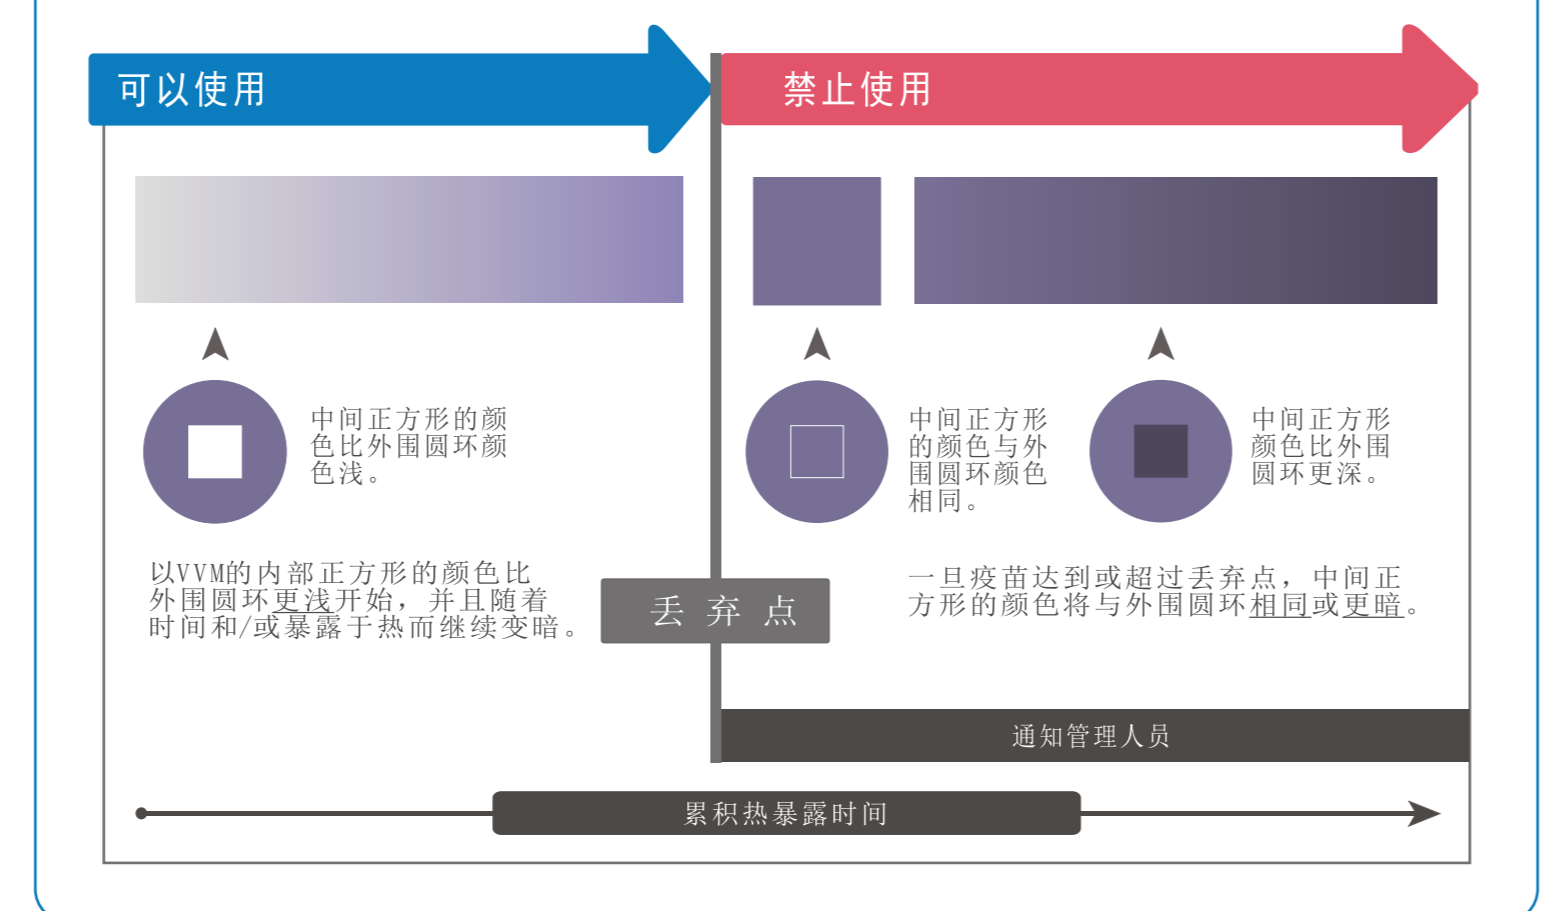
可以使用

禁止使用

中间正方形的颜色比外围圆环颜色浅。

中间正方形的颜色与外围圆环颜色相同。

中间正方形颜色比外围圆环更深。

以VVM的内部正方形的颜色比外围圆环更浅开始，并且随着时间和/或暴露于热而继续变暗。

丢弃点

一旦疫苗达到或超过丢弃点，中间正方形的颜色将与外围圆环相同或更暗。

通知管理人员

累积热暴露时间